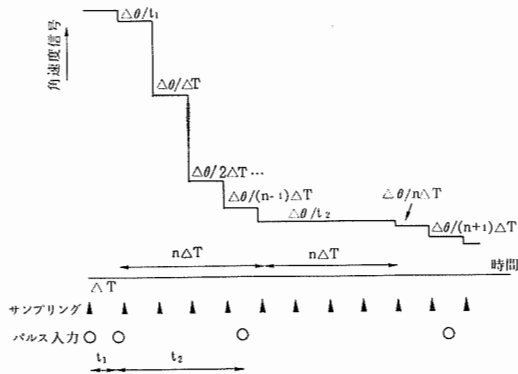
角速度信号

$\triangle\theta/t_1$

$\triangle\theta/\triangle T$

$\triangle\theta/2\triangle T\cdots$

$\triangle\theta/(n-1)\triangle T$

$\triangle\theta/t_2$

$\triangle\theta/n\triangle T$

$\triangle\theta/(n+1)\triangle T$

$n\triangle T$

$n\triangle T$

$\triangle T$

時間

サンプリング

パルス入力

$t_1$

$t_2$